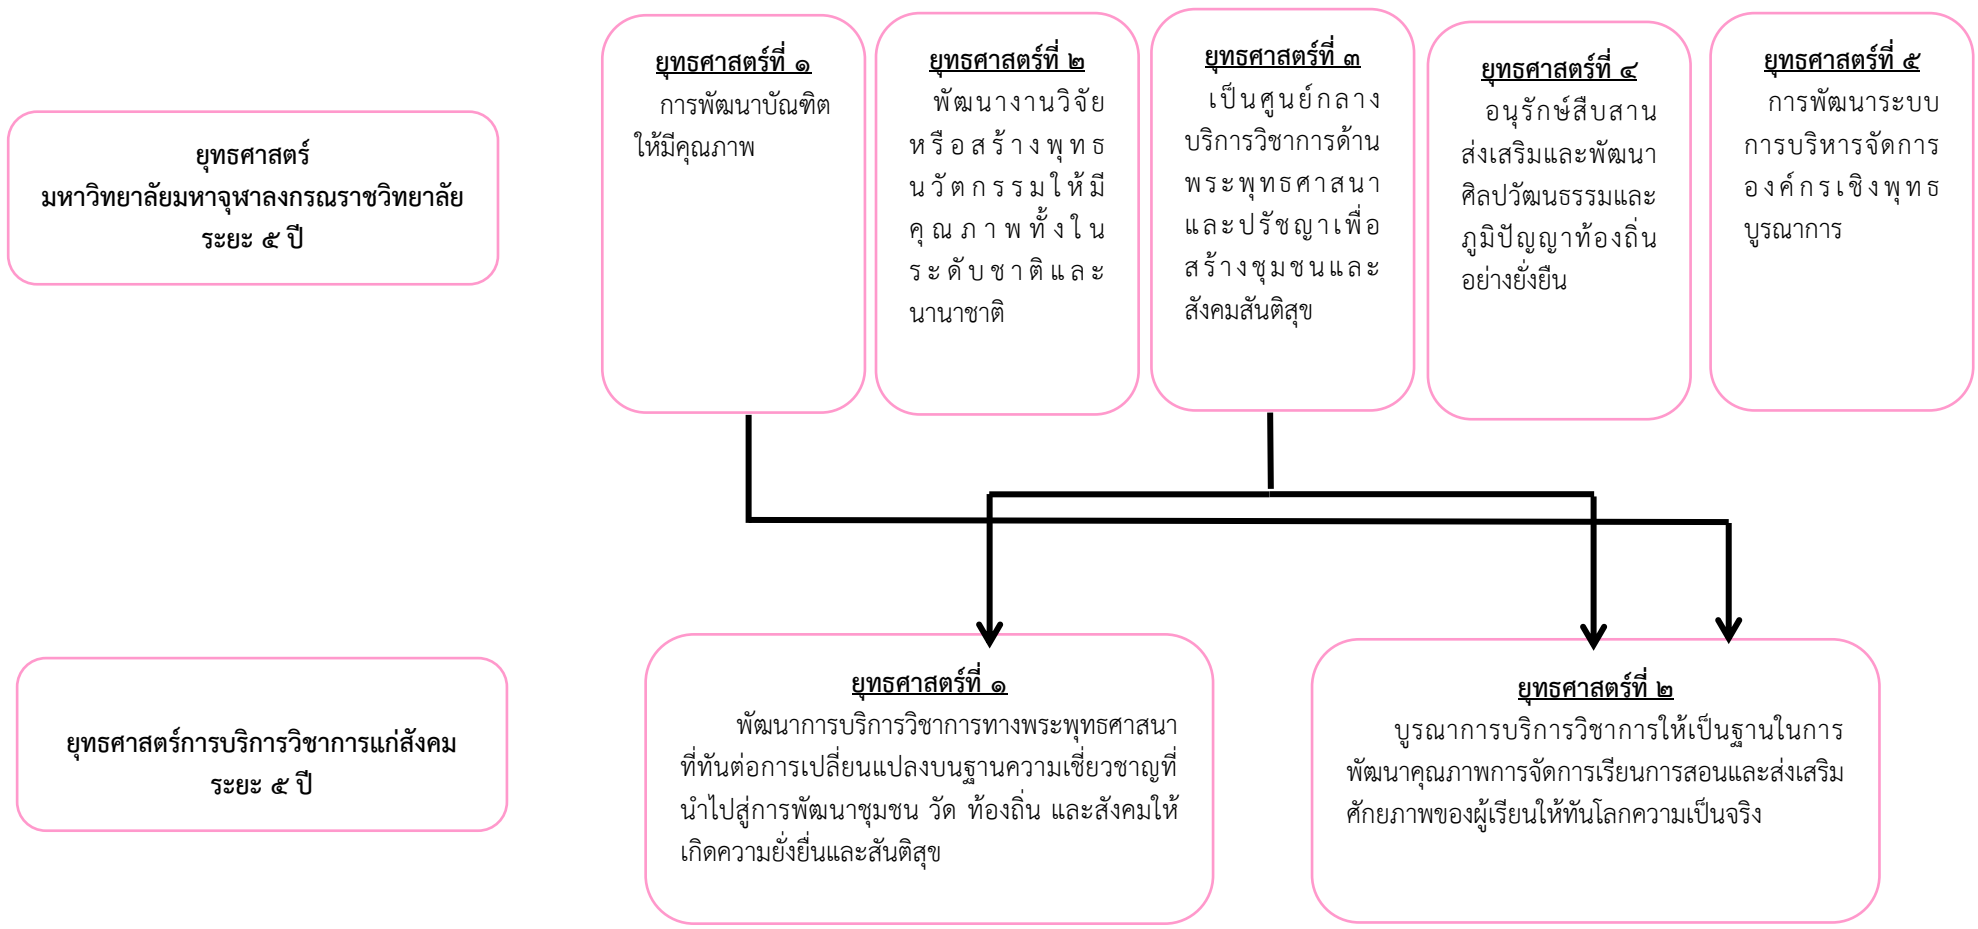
ยุทธศาสตร์
มหาวิทยาลัยมหาจุฬาลงกรณราชวิทยาลัย
ระยะ ๕ ปี

ยุทธศาสตร์ที่ ๑
การพัฒนาบัณฑิตให้มีคุณภาพ

ยุทธศาสตร์ที่ ๒
พัฒนางานวิจัยหรือสร้างพุทธนวัตกรรมให้มีคุณภาพทั้งในระดับชาติและนานาชาติ

ยุทธศาสตร์ที่ ๓
เป็นศูนย์กลางบริการวิชาการด้านพระพุทธศาสนาและปรัชญาเพื่อสร้างชุมชนและสังคมสันติสุข

ยุทธศาสตร์ที่ ๔
อนุรักษ์สืบสานส่งเสริมและพัฒนาศิลปวัฒนธรรมและภูมิปัญญาท้องถิ่นอย่างยั่งยืน

ยุทธศาสตร์ที่ ๕
การพัฒนาระบบการบริหารจัดการองค์กรเชิงพุทธบูรณาการ

ยุทธศาสตร์การบริการวิชาการแก่สังคม
ระยะ ๕ ปี

ยุทธศาสตร์ที่ ๑
พัฒนาการบริการวิชาการทางพระพุทธศาสนาที่ทันต่อการเปลี่ยนแปลงบนฐานความเชี่ยวชาญที่นำไปสู่การพัฒนาชุมชน วัด ท้องถิ่น และสังคมให้เกิดความยั่งยื่นและสันติสุข

ยุทธศาสตร์ที่ ๒
บูรณาการบริการวิชาการให้เป็นฐานในการพัฒนาคุณภาพการจัดการเรียนการสอนและส่งเสริมศักยภาพของผู้เรียนให้ทันโลกความเป็นจริง